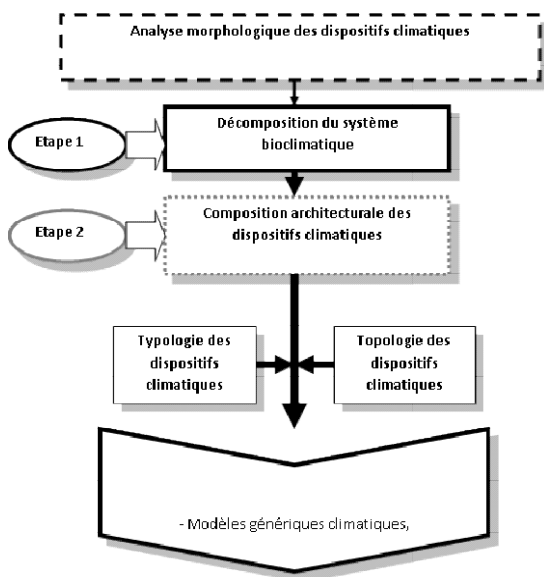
Analyse morphologique des dispositifs climatiques

Etape 1

Décomposition du système bioclimatique

Etape 2

Composition architecturale des dispositifs climatiques

Typologie des dispositifs climatiques

Topologie des dispositifs climatiques

- Modèles génériques climatiques,